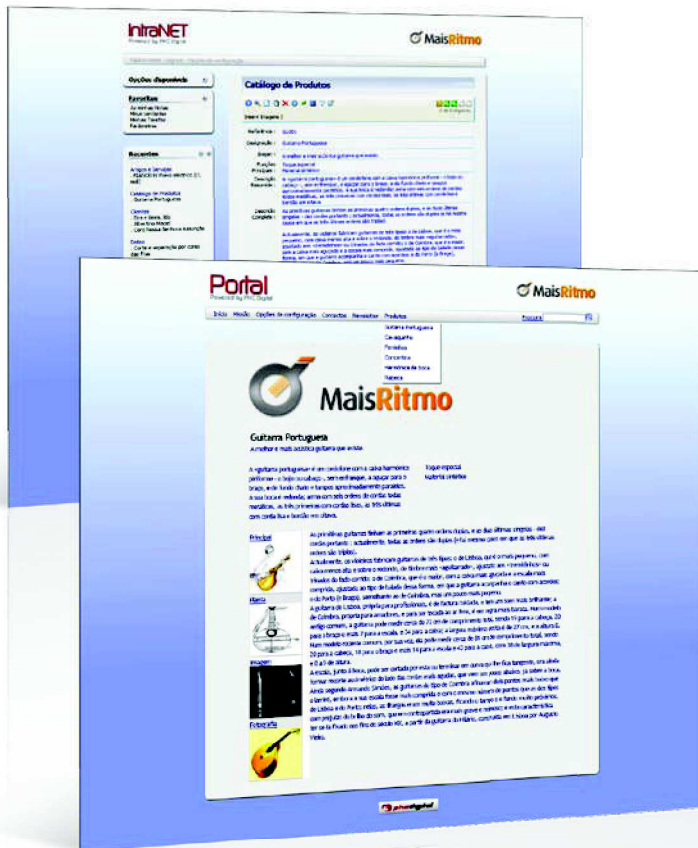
IntraNET
Powered by PHC Digital

MaisRitmo

Opções disponíveis

Favoritos

Recentes

Catálogo de Produtos

Referência:
Designação: Guitarra Portuguesa
Slogan: A melhor e mais acústica guitarra que existe
Funções:
Funções Principais:
Descrição Resumida:
Descrição Completa:

Portal
Powered by PHC Digital

MaisRitmo

Início Missão Opções de configuração Contactos Newsletter Produtos

Pesquisa

Guitarra Portuguesa
Cavaquinho
Pandeiro
Concertina
Harmónica de boca
Rabeca

MaisRitmo

Guitarra Portuguesa
A melhor e mais acústica guitarra que existe

A guitarra portuguesa é um cordofone com a caixa harmónica piriforme - o bojo ou cabaço -, tem em forma de..., a tampo para o braço, e de fundo chato e tampos aproximadamente paralelos. A sua boca é redonda; arma com seis ordens de cordas todas metálicas, as três primeiras com cordas lisas, as três últimas com corda lisa e bordão em oitava.

Toque especial
Material ornamentos

Principal
Planta
Imagem
Fotografia

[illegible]

phcdigital